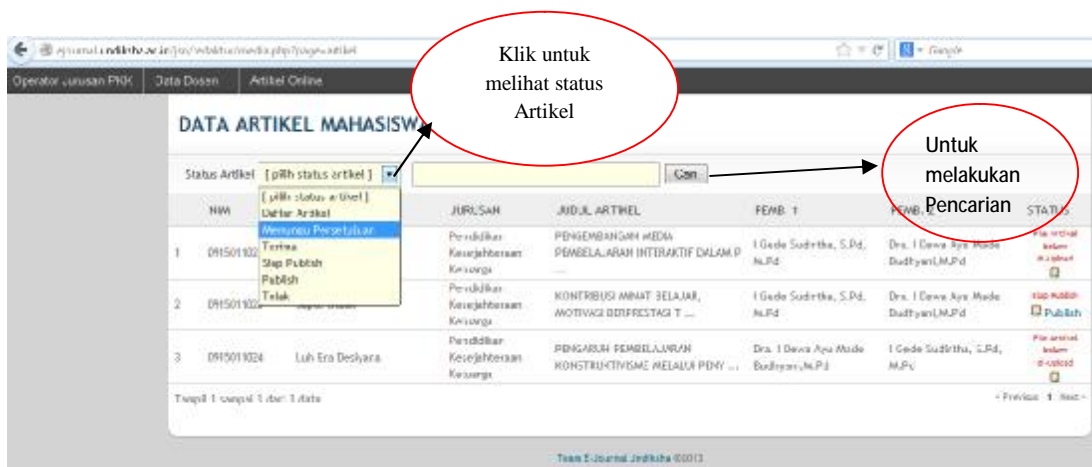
ejournal.undiksha.ac.id/jos/webkhusus/media.php?page=artikel

Google

Operator Jurusan PKK | Data Dosen | Artikel Online

Klik untuk melihat status Artikel

DATA ARTIKEL MAHASISWA

Untuk melakukan Pencarian

Status Artikel [ pilih status artikel ]

Cari

[ pilih status artikel ]
Daftar Artikel
Menunggu Persetujuan
Terima
Siap Publish
Publish
Tolak

| NIM | | JURUSAN | JUDUL ARTIKEL | PEMB. 1 | PEMB. 2 | STATUS |
|---|---|---|---|---|---|---|
| 1 | 0915011022 | | Pendidikan Kesejahteraan Keluarga | PENGEMBANGAN MEDIA PEMBELAJARAN INTERAKTIF DALAM P ... | I Gede Sudirtha, S.Pd., M.Pd | Drs. I Dewa Ayu Made Budhyani,M.Pd | File artikel belum di-upload |
| 2 | 0915011023 | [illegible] | Pendidikan Kesejahteraan Keluarga | KONTRIBUSI MINAT BELAJAR, MOTIVASI BERPRESTASI T ... | I Gede Sudirtha, S.Pd., M.Pd | Drs. I Dewa Ayu Made Budhyani,M.Pd | Siap Publish Publish |
| 3 | 0915011024 | Luh Era Desiyara | Pendidikan Kesejahteraan Keluarga | PENGARUH PEMBELAJARAN KONSTRUKTIVISME MELALUI PENY ... | Drs. I Dewa Ayu Made Budhyani,M.Pd | I Gede Sudirtha, S.Pd., M.Pd | File artikel belum di-upload |

Tampil 1 sampai 1 dari 1 data

‹ Previous 1 Next ›

Team E-Journal Undiksha ©2013